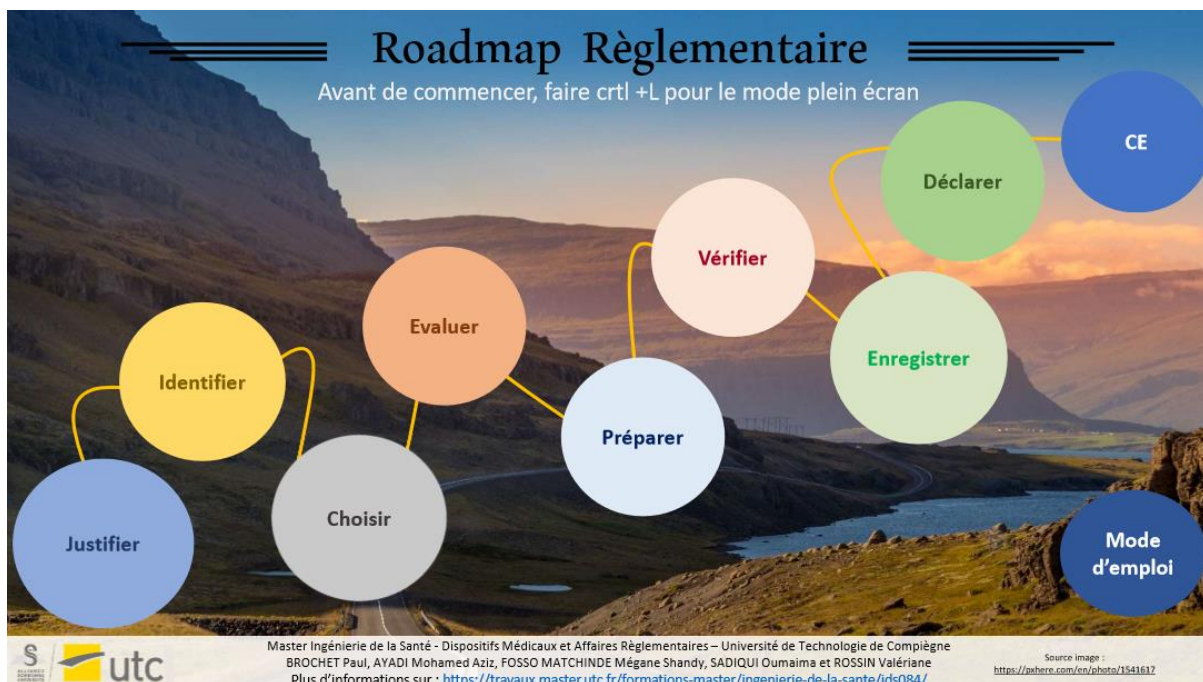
Roadmap Règlementaire

Avant de commencer, faire crtl +L pour le mode plein écran

CE

Déclarer

Vérifier

Enregistrer

Evaluer

Identifier

Préparer

Choisir

Justifier

Mode d'emploi

S

utc

Master Ingénierie de la Santé - Dispositifs Médicaux et Affaires Règlementaires – Université de Technologie de Compiègne
BROCHET Paul, AYADI Mohamed Aziz, FOSSO MATCHINDE Mégane Shandy, SADIQUI Oumaima et ROSSIN Valériane
Plus d'informations sur : https://travaux.master.utc.fr/formations-master/ingenierie-de-la-sante/ids084/

Source image :
https://pxhere.com/en/photo/1541617